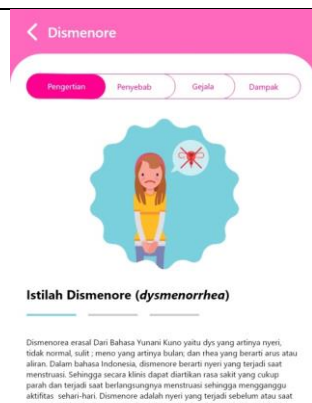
Dismenore

Pengertian

Penyebab

Gejala

Dampak

Istilah Dismenore (dysmenorrhea)

Dismenorea erasal Dari Bahasa Yunani Kuno yaitu dys yang artinya nyeri, tidak normal, sulit ; meno yang artinya bulan; dan rhea yang berarti arus atau aliran. Dalam bahasa Indonesia, dismenore berarti nyeri yang terjadi saat menstruasi. Sehingga secara klinis dapat diartikan rasa sakit yang cukup parah dan terjadi saat berlangsungnya menstruasi sehingga mengganggu aktifitas sehari-hari. Dismenore adalah nyeri yang terjadi sebelum atau saat